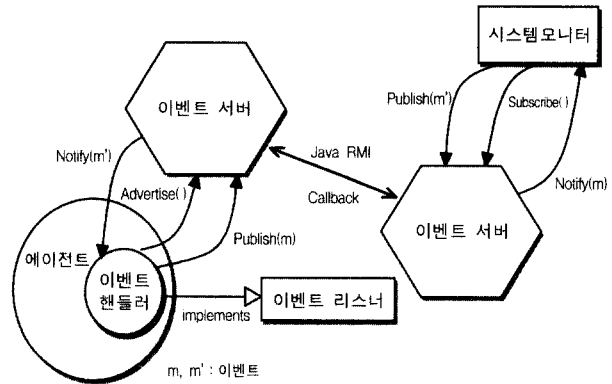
시스템모니터

이벤트 서버

Publish(m')

Subscribe( )

Notify(m')

Java RMI

Advertise( )

Callback

Notify(m)

이벤트 서버

Publish(m)

에이전트

이벤트 핸들러

이벤트 리스너

implements

m, m' : 이벤트